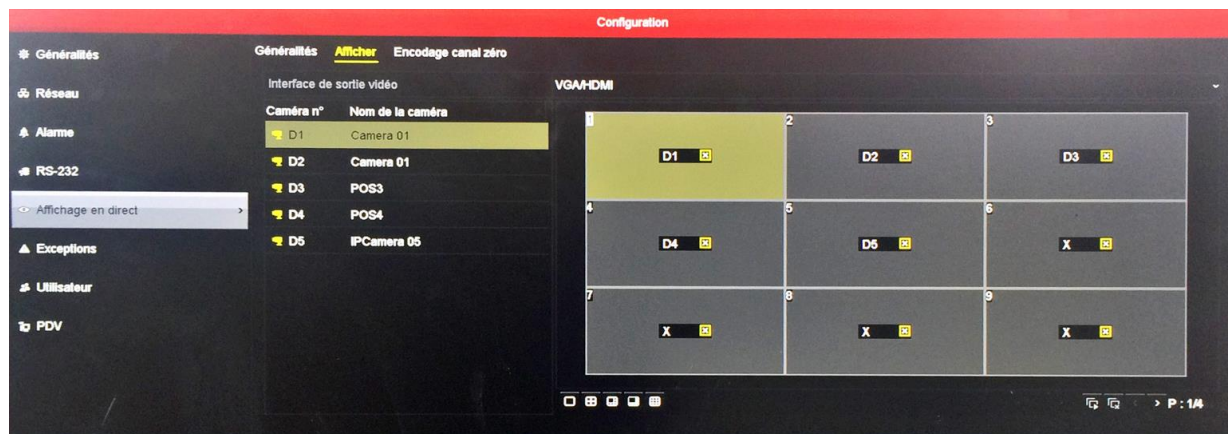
Configuration

Généralités
Réseau
Alarme
RS-232
Affichage en direct
Exceptions
Utilisateur
PDV

Généralités Afficher Encodage canal zéro

Interface de sortie vidéo VGA/HDMI

| Caméra n° | Nom de la caméra |
|---|---|
| D1 | Camera 01 |
| D2 | Camera 01 |
| D3 | POS3 |
| D4 | POS4 |
| D5 | IPCamera 05 |

| 1 D1 | 2 D2 | 3 D3 |
|---|---|---|
| 4 D4 | 5 D5 | 6 X |
| 7 X | 8 X | 9 X |

> P : 1/4